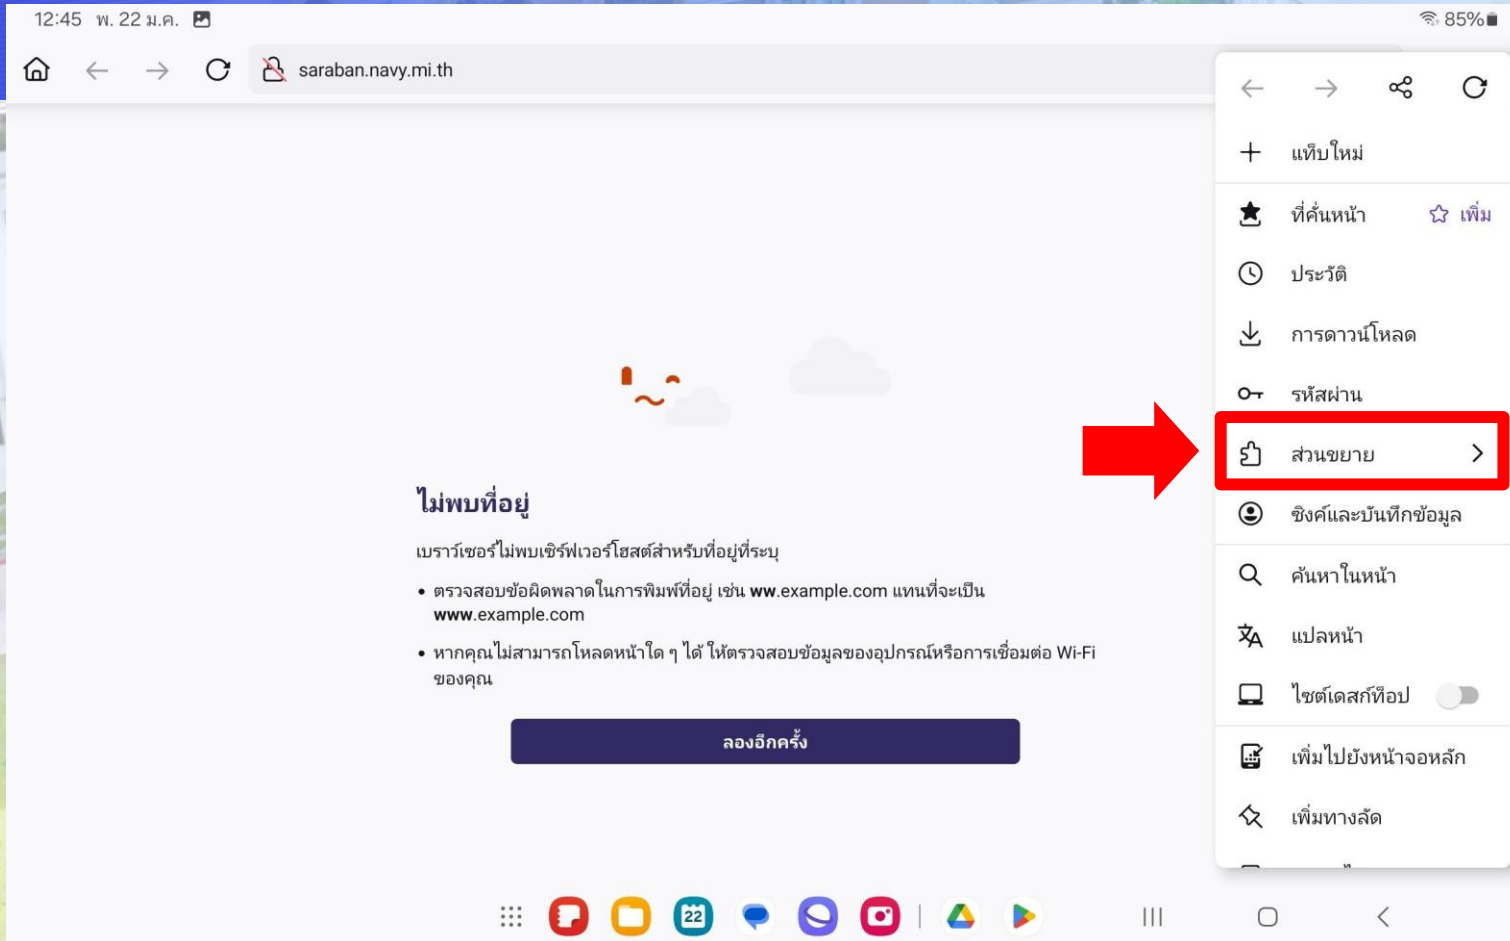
12:45 พ. 22 ม.ค.

85%

saraban.navy.mi.th

แท็บใหม่

ที่คั่นหน้า

เพิ่ม

ประวัติ

การดาวน์โหลด

รหัสผ่าน

ส่วนขยาย

ซิงค์และบันทึกข้อมูล

ค้นหาในหน้า

แปลหน้า

ไซต์เดสก์ท็อป

เพิ่มไปยังหน้าจอหลัก

เพิ่มทางลัด

ไม่พบที่อยู่

เบราว์เซอร์ไม่พบเซิร์ฟเวอร์โฮสต์สำหรับที่อยู่ที่ระบุ

• ตรวจสอบข้อผิดพลาดในการพิมพ์ที่อยู่ เช่น ww.example.com แทนที่จะเป็น www.example.com

• หากคุณไม่สามารถโหลดหน้าใด ๆ ได้ ให้ตรวจสอบข้อมูลของอุปกรณ์หรือการเชื่อมต่อ Wi-Fi ของคุณ

ลองอีกครั้ง

22